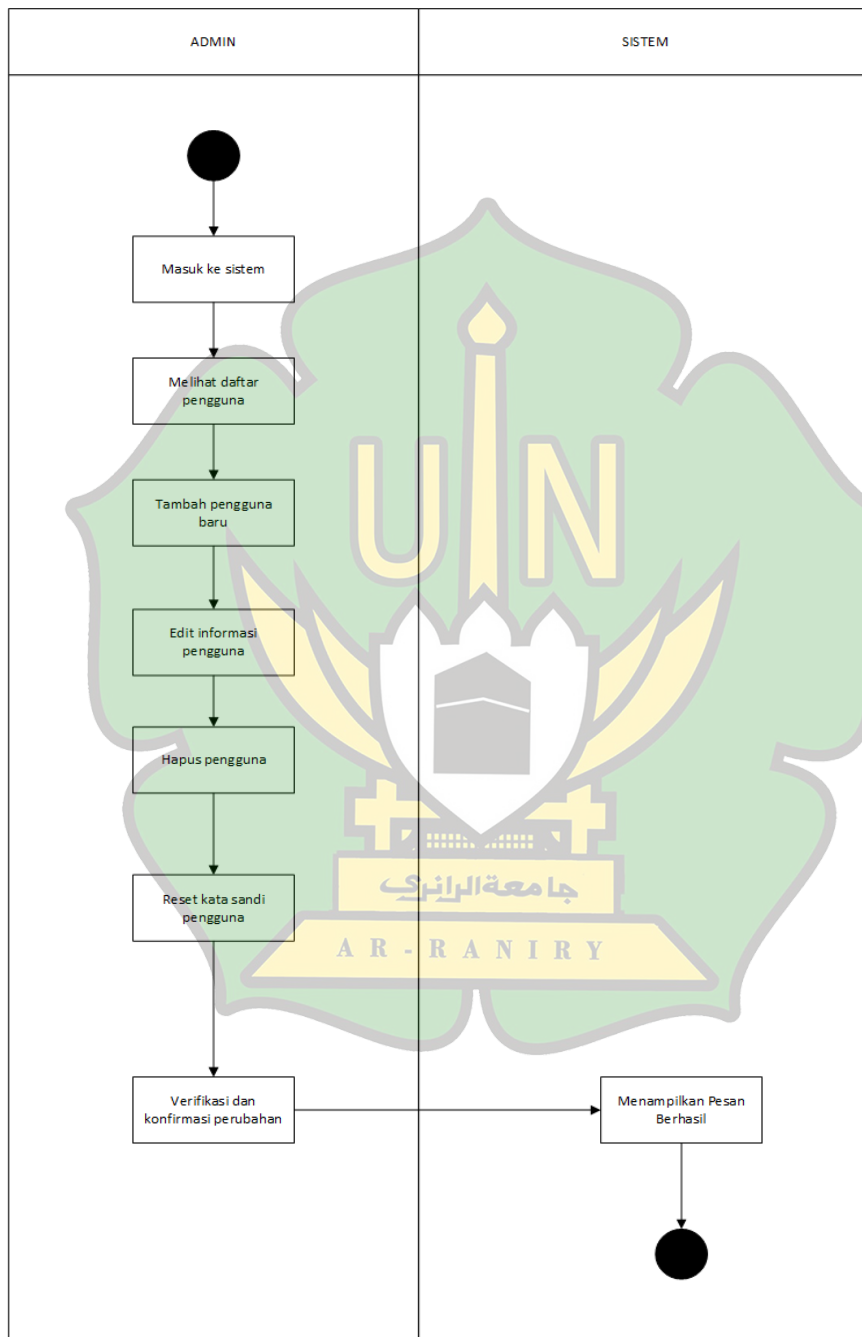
| ADMIN | SISTEM |
|---|---|

Masuk ke sistem

Melihat daftar pengguna

Tambah pengguna baru

Edit informasi pengguna

Hapus pengguna

Reset kata sandi pengguna

Verifikasi dan konfirmasi perubahan

Menampilkan Pesan Berhasil

UIN

جامعة الرانري

AR-RANIRY